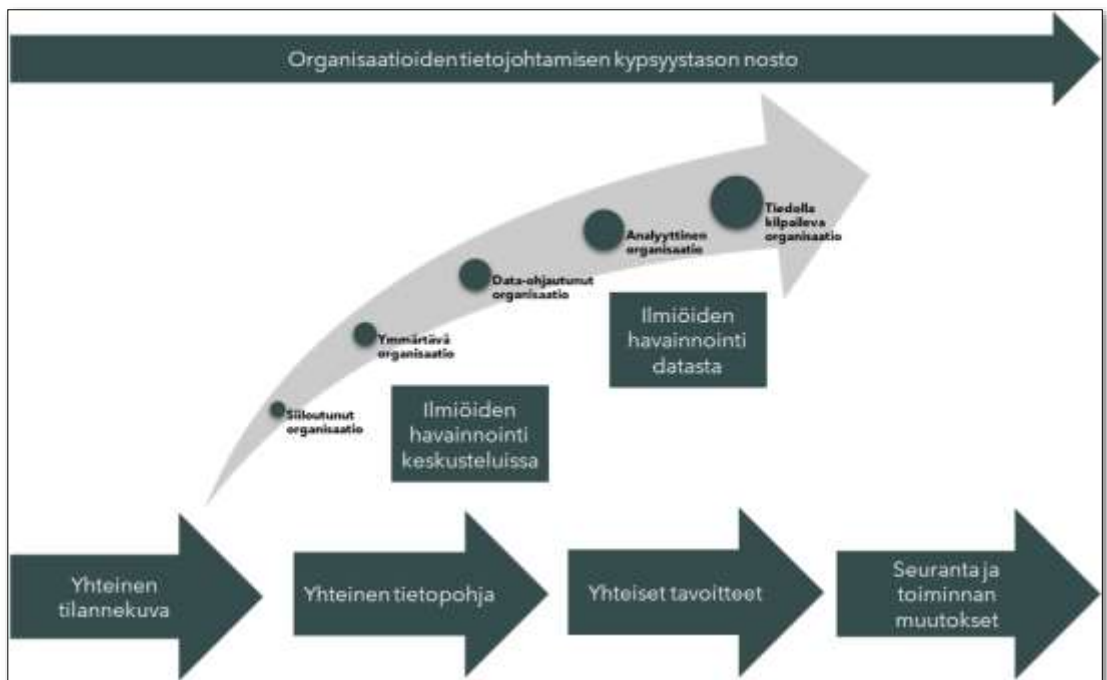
Organisaatioiden tietojohtamisen kypsyystason nosto

Siiloutunut organisaatio

Ymmärtävä organisaatio

Data-ohjautunut organisaatio

Analyyttinen organisaatio

Tiedolla kilpaileva organisaatio

Ilmiöiden havainnointi keskusteluissa

Ilmiöiden havainnointi datasta

Yhteinen tilannekuva

Yhteinen tietopohja

Yhteiset tavoitteet

Seuranta ja toiminnan muutokset